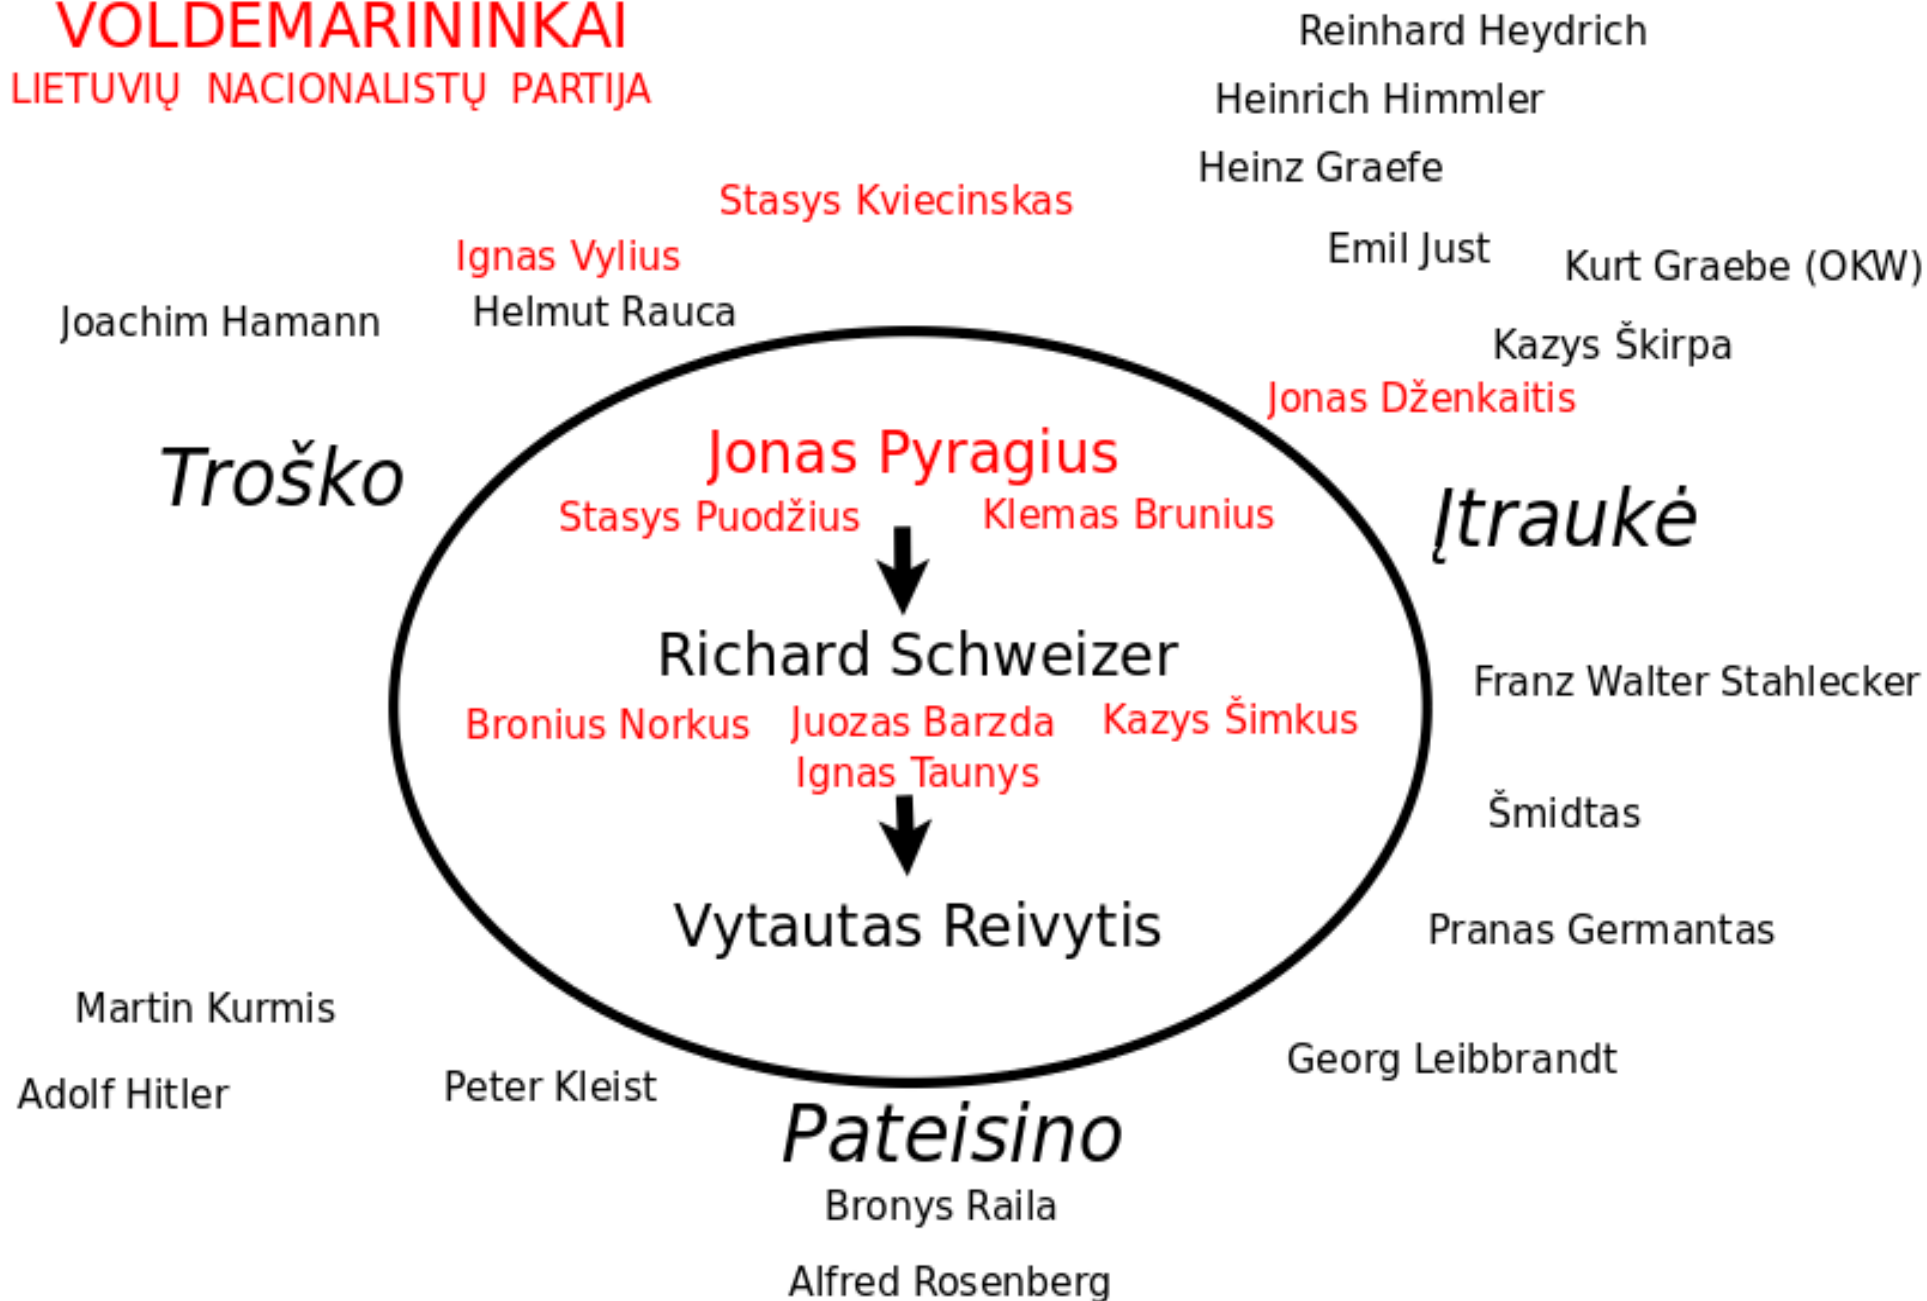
VOLDEMARININKAI
LIETUVIŲ NACIONALISTŲ PARTIJA

Reinhard Heydrich
Heinrich Himmler
Heinz Graefe
Stasys Kviecinskas
Ignas Vylius
Emil Just
Kurt Graebe (OKW)
Joachim Hamann
Helmut Rauca
Kazys Škirpa
Jonas Dženkaitis

Troško

Jonas Pyragius
Stasys Puodžius
Klemas Brunius

Įtraukė

Richard Schweizer
Franz Walter Stahlecker
Bronius Norkus
Juozas Barzda
Kazys Šimkus
Ignas Taunys

Šmidtas

Vytautas Reivytis

Pranas Germantas

Martin Kurmis
Georg Leibbrandt
Adolf Hitler
Peter Kleist

Pateisino

Bronys Raila
Alfred Rosenberg